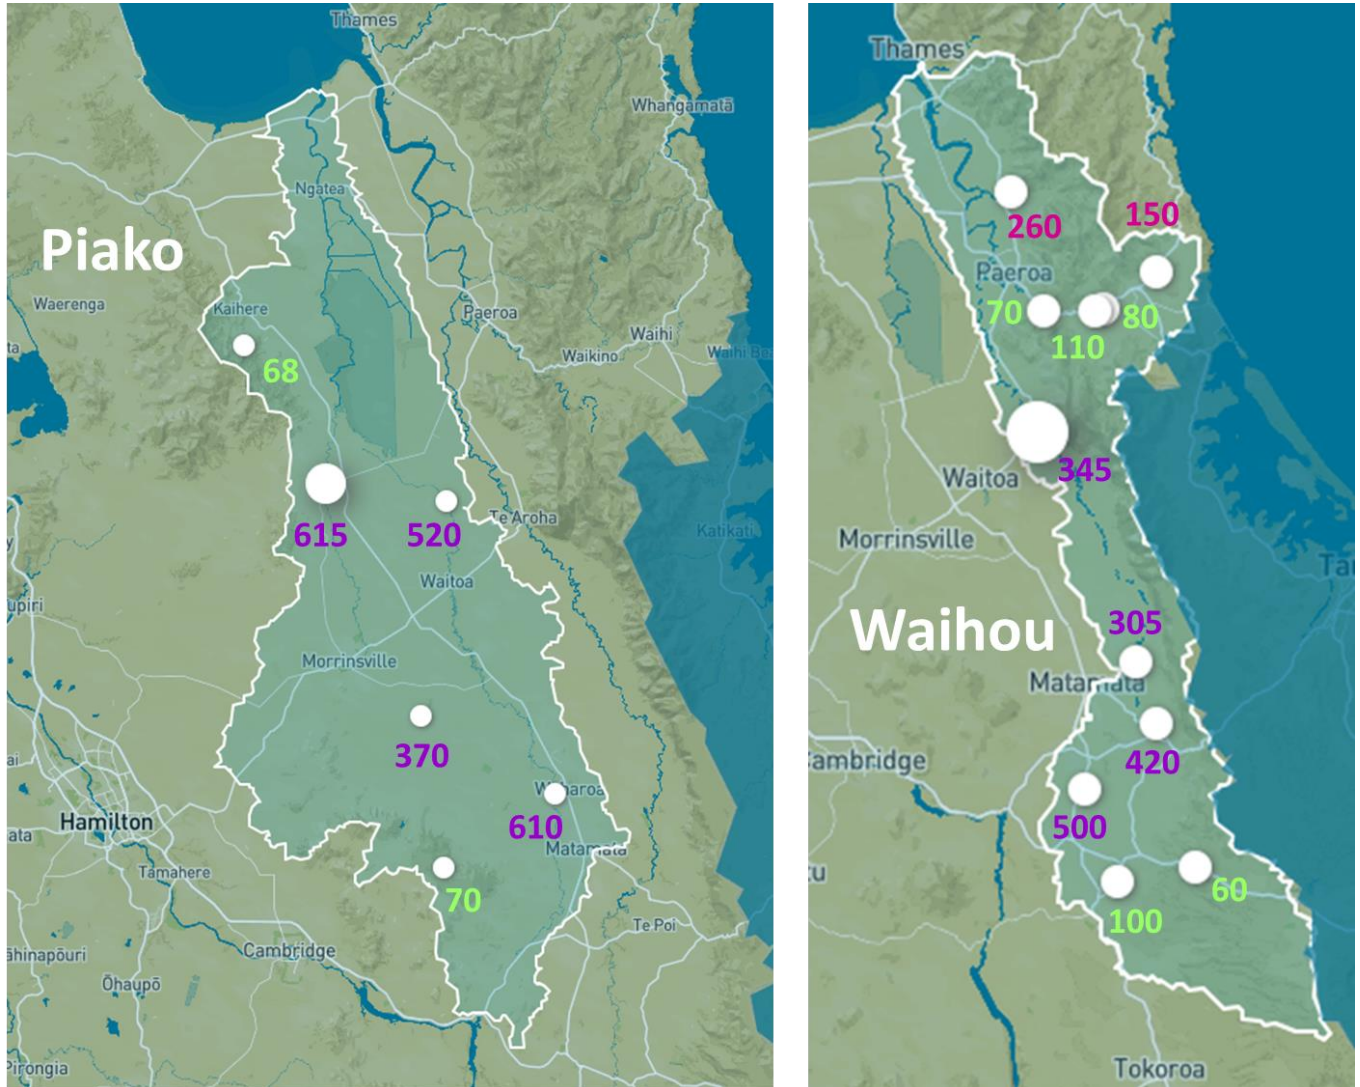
Thames
Whangamatā
Ngatea
Piako
Waerenga
Kaihere
Paeroa
Waihi
Waikino
Waihi Be
68
615
520
Te Aroha
Katikati
Waitoa
upiri
Morrinsville
370
Hamilton
Waharoa
610
Matamata
ata
Tamahere
70
Te Poi
āhinapōuri
Cambridge
Ōhaupō
Pirongia

Thames
260
150
Paeroa
70
80
110
345
Waitoa
Morrinsville
Ta
Waihou
305
Matamata
Cambridge
420
500
u
60
100
Tokoroa